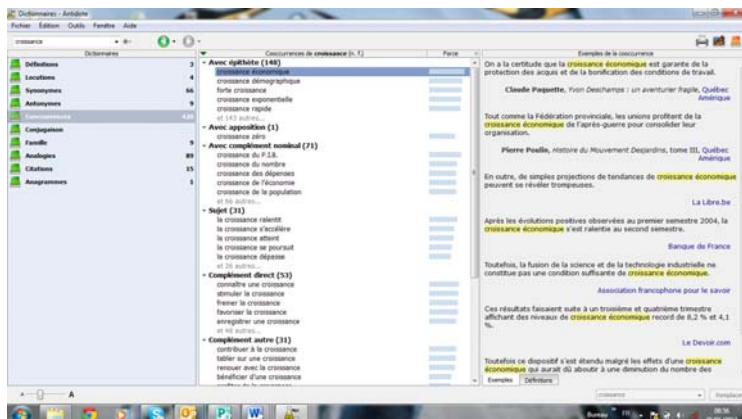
Dictionnaires - Antidote
Fichier Édition Outils Fenêtre Aide

croissance

Dictionnaires

| | |
|---|---|
| Définitions | 3 |
| Locutions | 4 |
| Synonymes | 66 |
| Antonymes | 9 |
| Cooccurrences | 430 |
| Conjugaison | |
| Famille | 9 |
| Analogies | 89 |
| Citations | 15 |
| Anagrammes | 1 |

Cooccurrences de croissance (n. f.) Force

- Avec épithète (148)
croissance économique
croissance démographique
forte croissance
croissance exponentielle
croissance rapide
et 143 autres...
- Avec apposition (1)
croissance zéro
- Avec complément nominal (71)
croissance du P.I.B.
croissance du nombre
croissance des dépenses
croissance de l'économie
croissance de la population
et 66 autres...
- Sujet (31)
la croissance ralentit
la croissance s'accélère
la croissance atteint
la croissance se poursuit
la croissance dépasse
et 26 autres...
- Complément direct (53)
connaître une croissance
stimuler la croissance
freiner la croissance
favoriser la croissance
enregistrer une croissance
et 48 autres...
- Complément autre (31)
contribuer à la croissance
tabler sur une croissance
renouer avec la croissance
bénéficier d'une croissance
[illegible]

Exemples de la cooccurrence

On a la certitude que la croissance économique est garante de la protection des acquis et de la bonification des conditions de travail.

Claude Paquette, Yvon Deschamps : un aventurier fragile, Québec Amérique

Tout comme la Fédération provinciale, les unions profitent de la croissance économique de l'après-guerre pour consolider leur organisation.

Pierre Poulin, Histoire du Mouvement Desjardins, tome III, Québec Amérique

En outre, de simples projections de tendances de croissance économique peuvent se révéler trompeuses.

La Libre.be

Après les évolutions positives observées au premier semestre 2004, la croissance économique s'est ralentie au second semestre.

Banque de France

Toutefois, la fusion de la science et de la technologie industrielle ne constitue pas une condition suffisante de croissance économique.

Association francophone pour le savoir

Ces résultats faisaient suite à un troisième et quatrième trimestre affichant des niveaux de croissance économique record de 8,2 % et 4,1 %.

Le Devoir.com

Toutefois ce dispositif s'est étendu malgré les effets d'une croissance économique qui aurait dû aboutir à une diminution du nombre des

Exemples Définitions

A

croissance Remplacer

Bureau FR 08:36